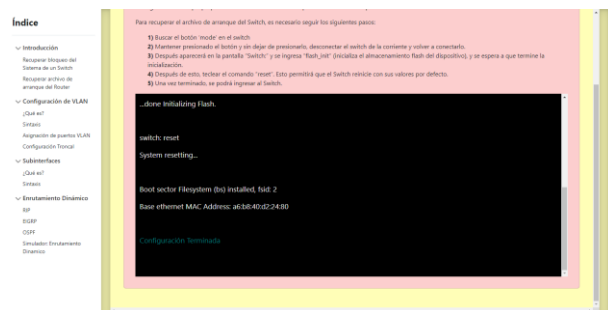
Índice

Introducción
Recuperar bloqueo del Sistema de un Switch
Recuperar archivo de arranque del Router

Configuración de VLAN
¿Qué es?
Sintaxis
Asignación de puertos VLAN
Configuración Troncal

Subinterfaces
¿Qué es?
Sintaxis

Enrutamiento Dinámico
RIP
EIGRP
OSPF
Simulador Enrutamiento Dinamico

Para recuperar el archivo de arranque del Switch, es necesario seguir los siguientes pasos:

1) Buscar el botón 'mode' en el switch.
2) Mantener presionado el botón y sin dejar de presionarlo, desconectar el switch de la corriente y volver a conectarlo.
3) Después aparecerá en la pantalla "Switch" y se ingresa "flash_init" (inicializa el almacenamiento flash del dispositivo), y se espera a que termine la inicialización.
4) Después de esto, teclear el comando "reset". Esto permitirá que el Switch reinicie con sus valores por defecto.
5) Una vez terminado, se podrá ingresar al Switch.

...done Initializing Flash.

switch: reset
System resetting...

Boot sector filesystem (bs) installed, fsid: 2
Base ethernet MAC Address: a6:b8:40:d2:24:80

Configuración Terminada